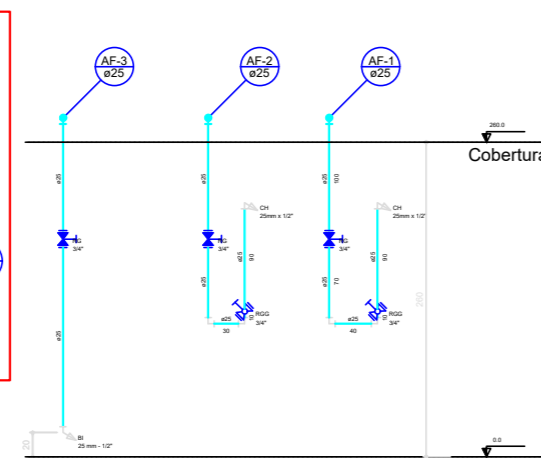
AF-3
ø25

AF-2
ø25

AF-1
ø25

260.0

Cobertura

ø25

ø25

ø25

RG
3/4"

RG
3/4"

RG
3/4"

CH
25mm x 1/2"

CH
25mm x 1/2"

ø25

ø25

ø25

ø25

ø25

100

90

70

90

ø25

ø25

RGG
3/4"

RGG
3/4"

30

40

260

BI
25 mm - 1/2"

20

0.0